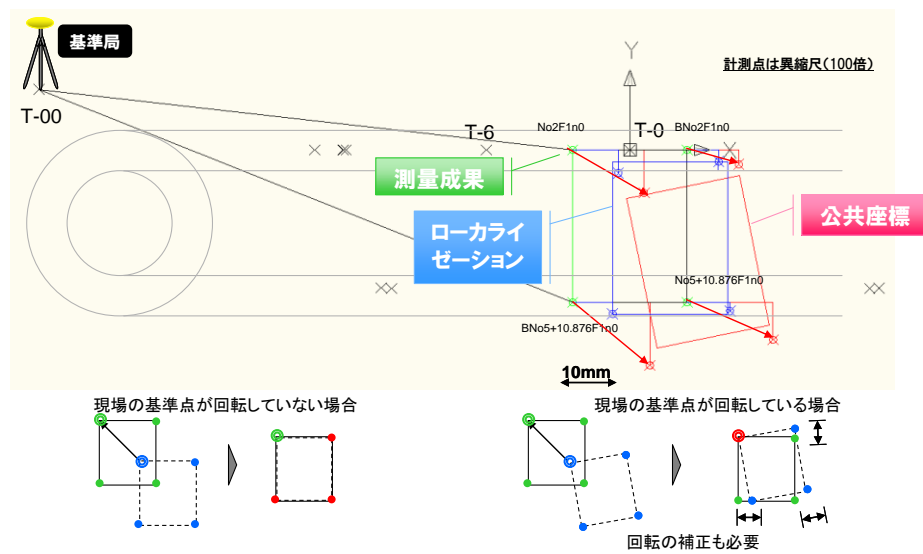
基準局

T-00

計測点は異縮尺（100倍）

Y

T-6

No2F1n0

T-0

BNo2F1n0

測量成果

ローカライゼーション

公共座標

No5+10.876F1n0

BNo5+10.876F1n0

10mm

現場の基準点が回転していない場合

現場の基準点が回転している場合

回転の補正も必要